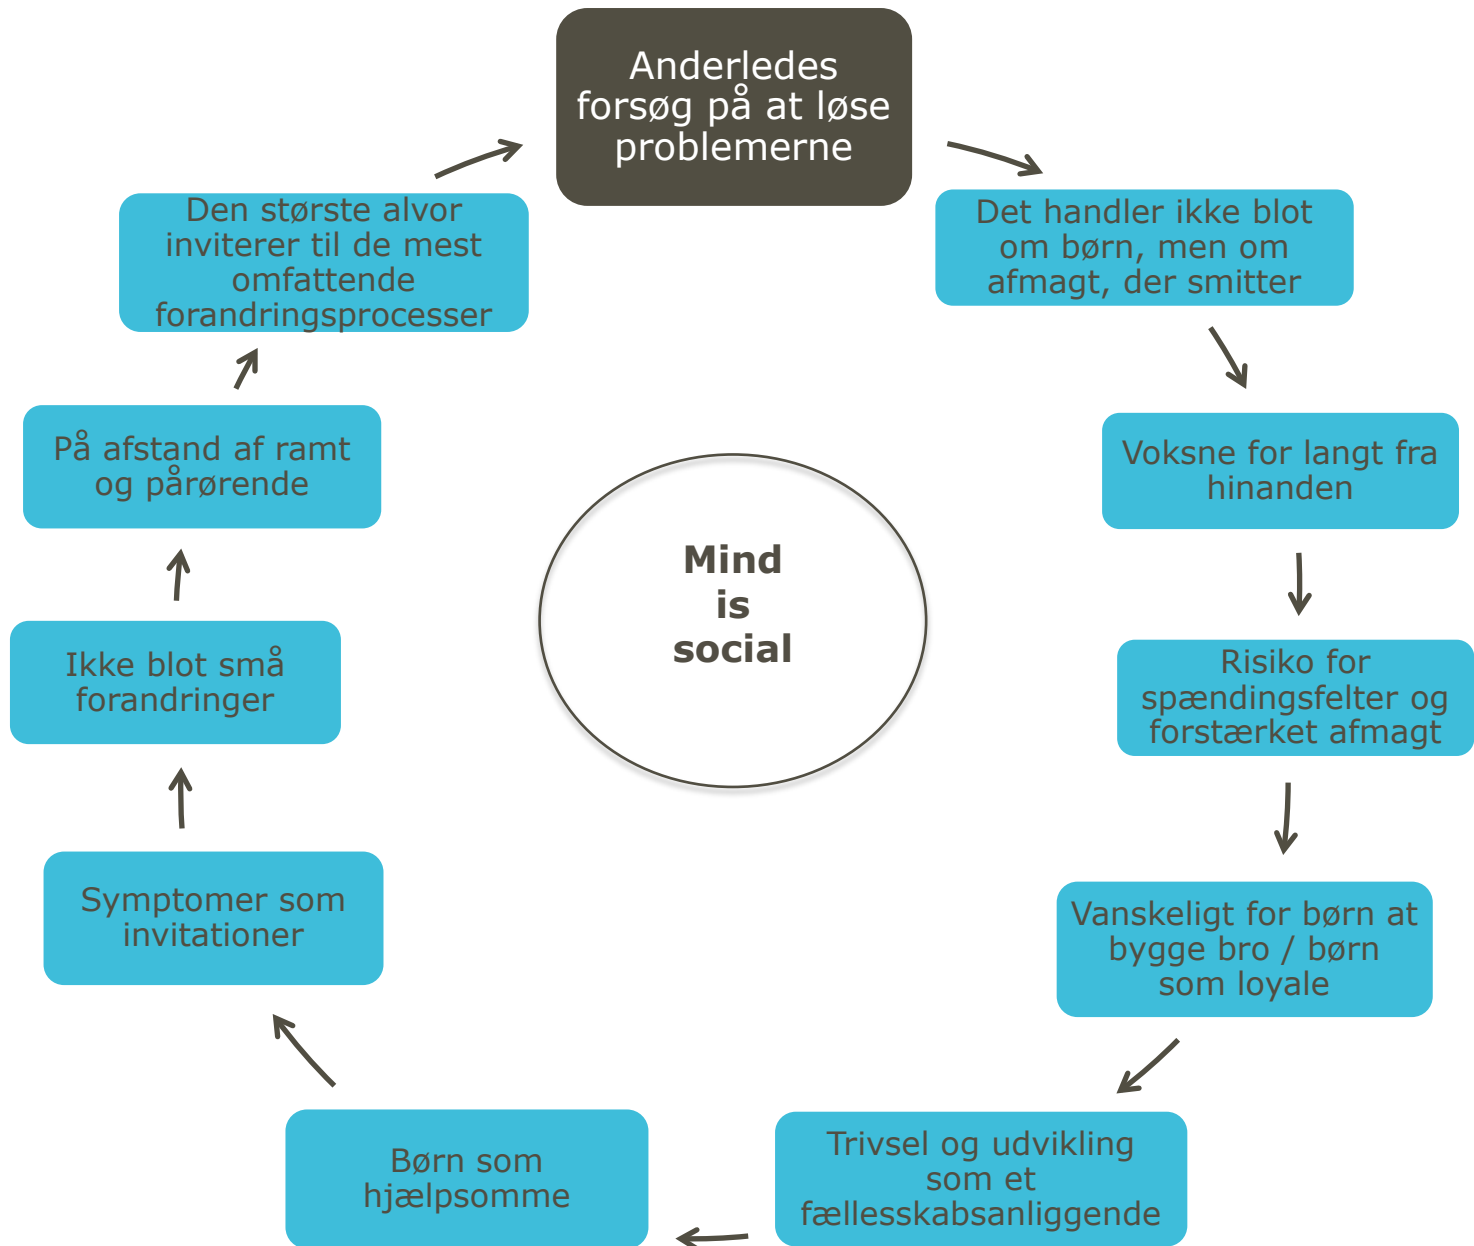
Anderledes forsøg på at løse problemerne

Det handler ikke blot om børn, men om afmagt, der smitter

Voksne for langt fra hinanden

Risiko for spændingsfelter og forstærket afmagt

Vanskeligt for børn at bygge bro / børn som loyale

Trivsel og udvikling som et fællesskabsanliggende

Børn som hjælpsomme

Symptomer som invitationer

Ikke blot små forandringer

På afstand af ramt og pårørende

Den største alvor inviterer til de mest omfattende forandringsprocesser

Mind is social